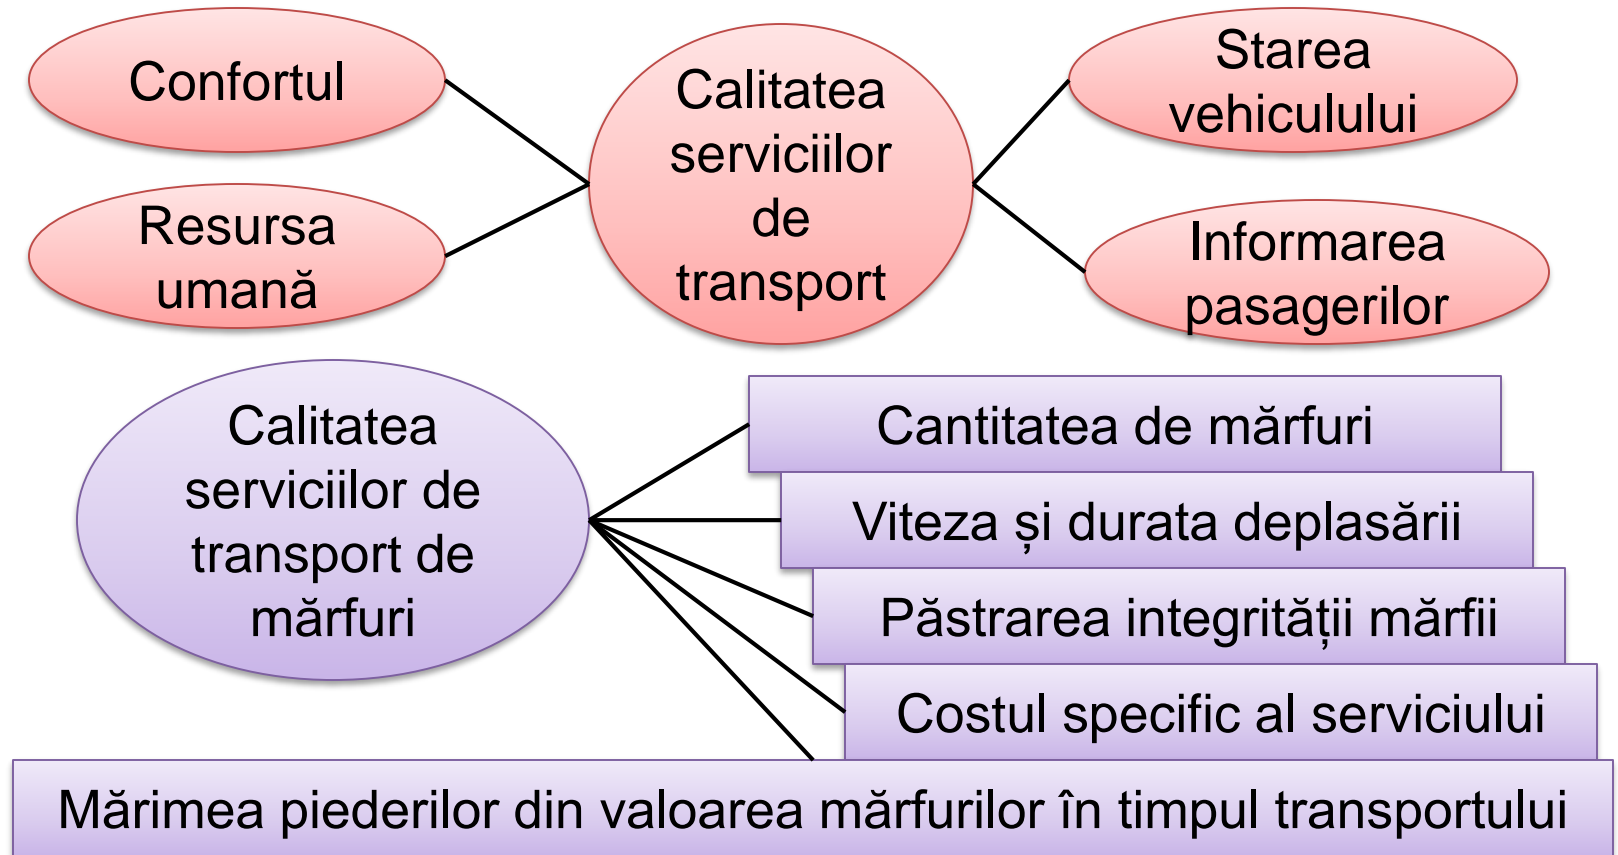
Confortul

Resursa umană

Calitatea serviciilor de transport

Starea vehiculului

Informarea pasagerilor

Calitatea serviciilor de transport de mărfuri

Cantitatea de mărfuri

Viteza și durata deplasării

Păstrarea integrității mărfii

Costul specific al serviciului

Mărimea piederilor din valoarea mărfurilor în timpul transportului